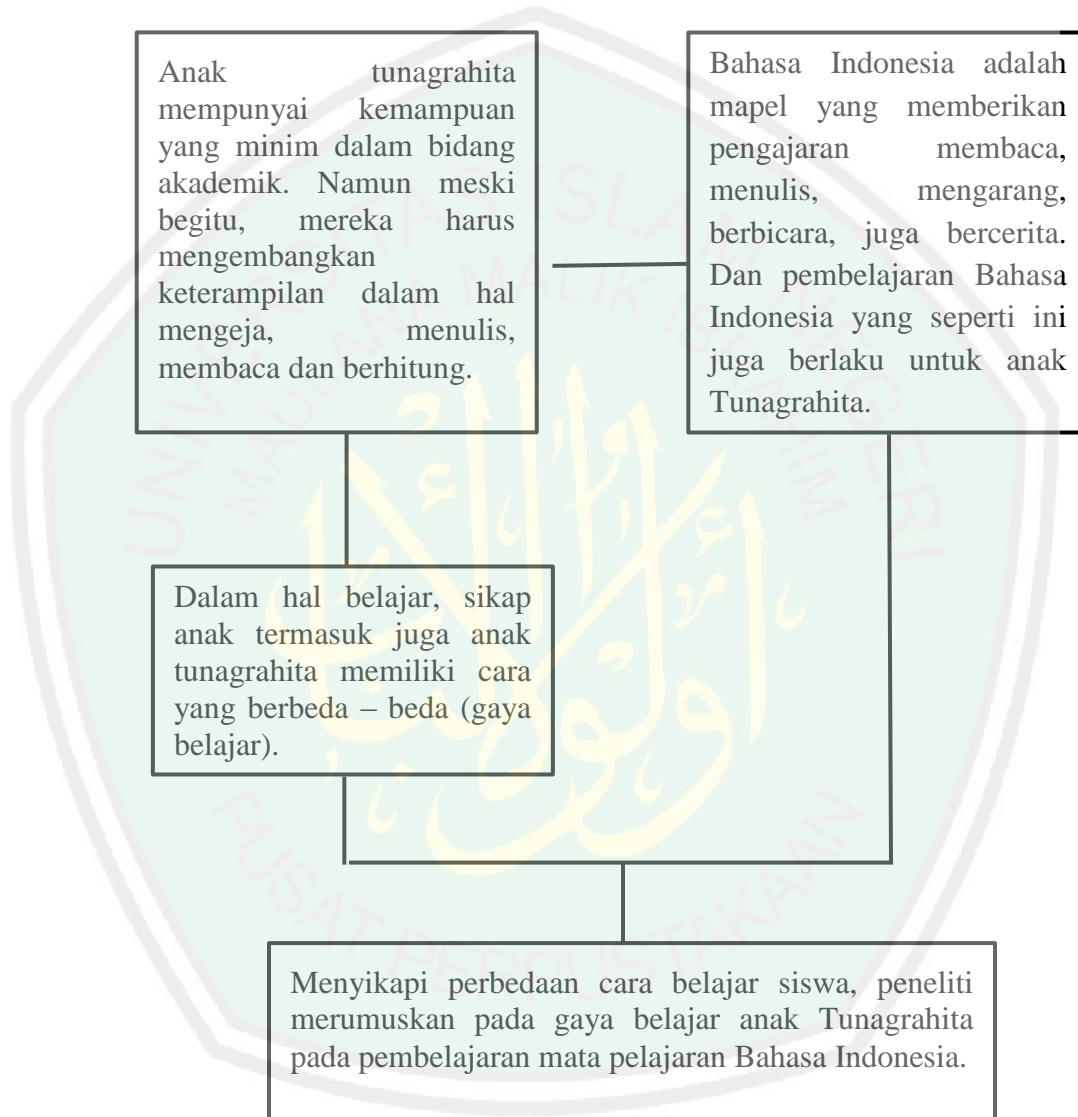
Anak tunagrahita mempunyai kemampuan yang minim dalam bidang akademik. Namun meski begitu, mereka harus mengembangkan keterampilan dalam hal mengeja, menulis, membaca dan berhitung.

Bahasa Indonesia adalah mapel yang memberikan pengajaran membaca, menulis, mengarang, berbicara, juga bercerita. Dan pembelajaran Bahasa Indonesia yang seperti ini juga berlaku untuk anak Tunagrahita.

Dalam hal belajar, sikap anak termasuk juga anak tunagrahita memiliki cara yang berbeda – beda (gaya belajar).

Menyikapi perbedaan cara belajar siswa, peneliti merumuskan pada gaya belajar anak Tunagrahita pada pembelajaran mata pelajaran Bahasa Indonesia.